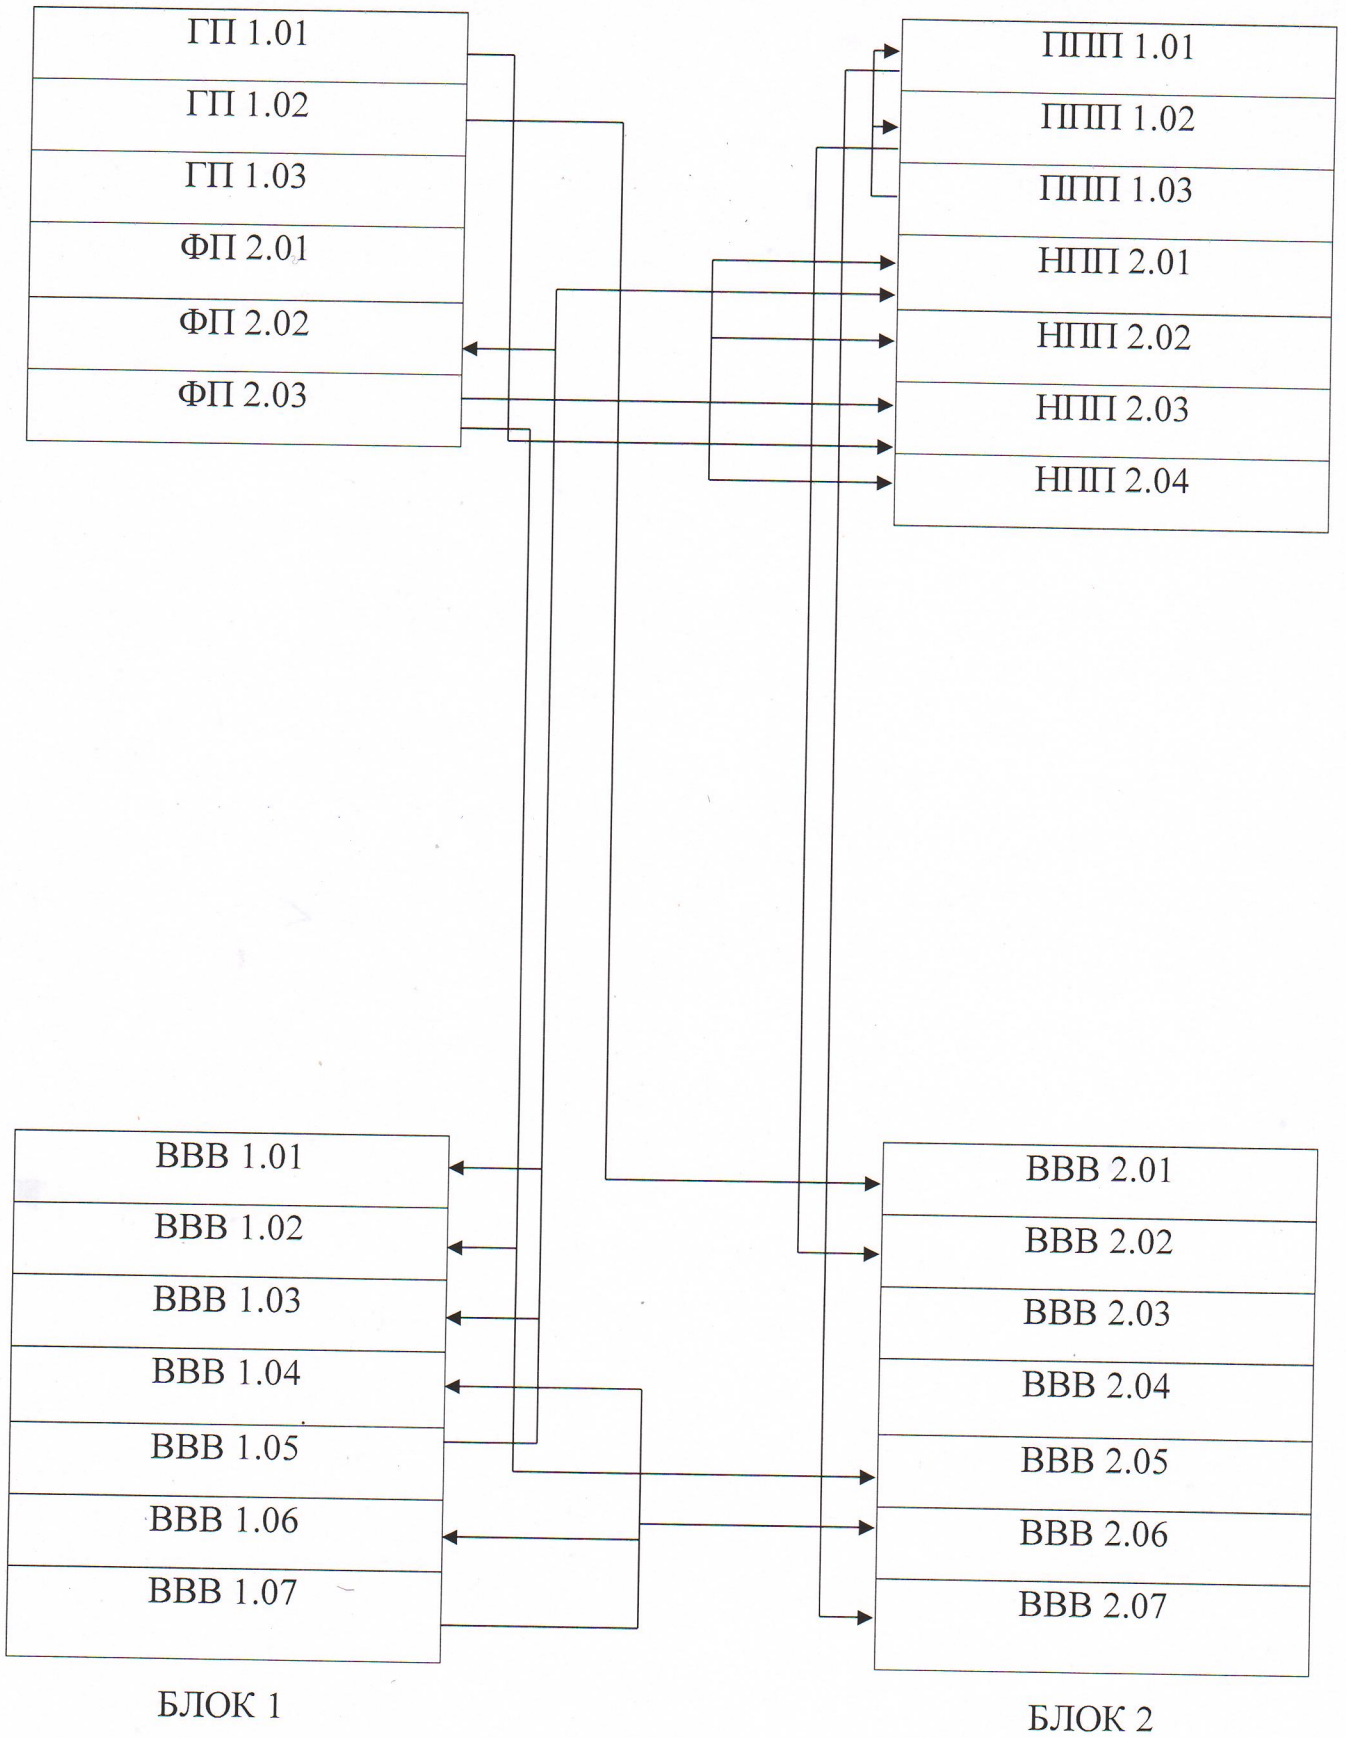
ГП 1.01
ГП 1.02
ГП 1.03
ФП 2.01
ФП 2.02
ФП 2.03

ППП 1.01
ППП 1.02
ППП 1.03
НПП 2.01
НПП 2.02
НПП 2.03
НПП 2.04

ВВВ 1.01
ВВВ 1.02
ВВВ 1.03
ВВВ 1.04
ВВВ 1.05
ВВВ 1.06
ВВВ 1.07

БЛОК 1

ВВВ 2.01
ВВВ 2.02
ВВВ 2.03
ВВВ 2.04
ВВВ 2.05
ВВВ 2.06
ВВВ 2.07

БЛОК 2